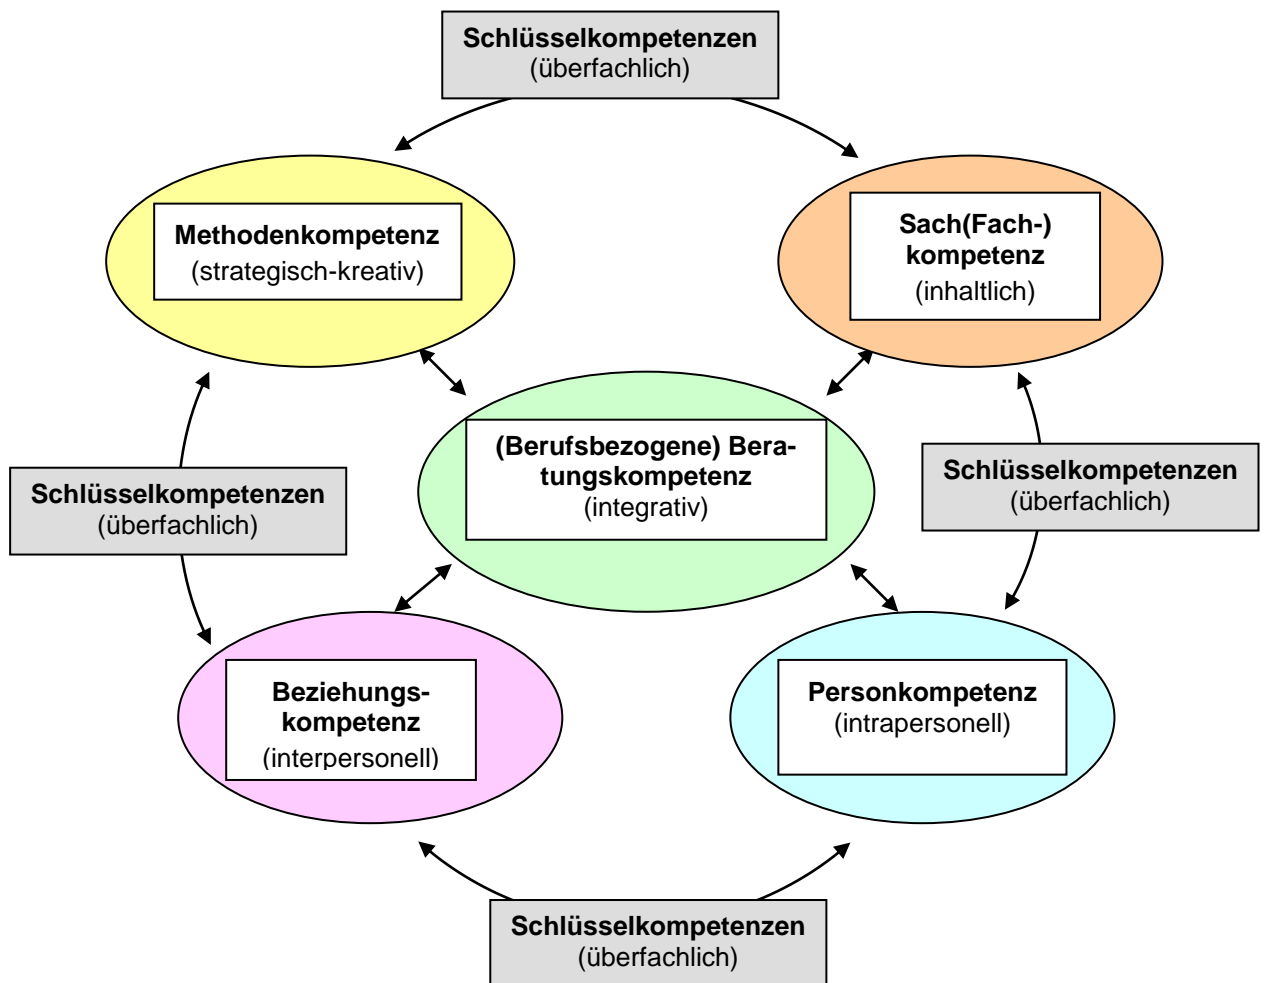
Schlüsselkompetenzen
(überfachlich)

Methodenkompetenz
(strategisch-kreativ)

Sach(Fach-) kompetenz
(inhaltlich)

Schlüsselkompetenzen
(überfachlich)

(Berufsbezogene) Beratungskompetenz
(integrativ)

Schlüsselkompetenzen
(überfachlich)

Beziehungskompetenz
(interpersonell)

Personkompetenz
(intrapersonell)

Schlüsselkompetenzen
(überfachlich)